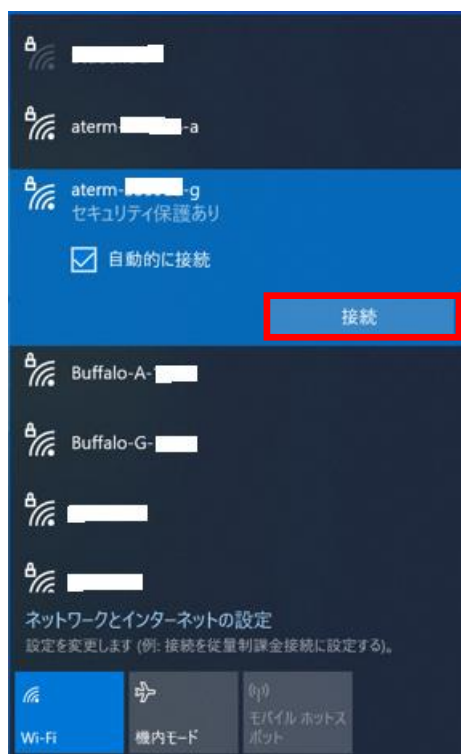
aterm-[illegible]-a

aterm-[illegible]-g
セキュリティ保護あり

自動的に接続

接続

Buffalo-A-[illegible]

Buffalo-G-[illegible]

ネットワークとインターネットの設定
設定を変更します (例: 接続を従量制課金接続に設定する)。

Wi-Fi

機内モード

モバイル ホットスポット